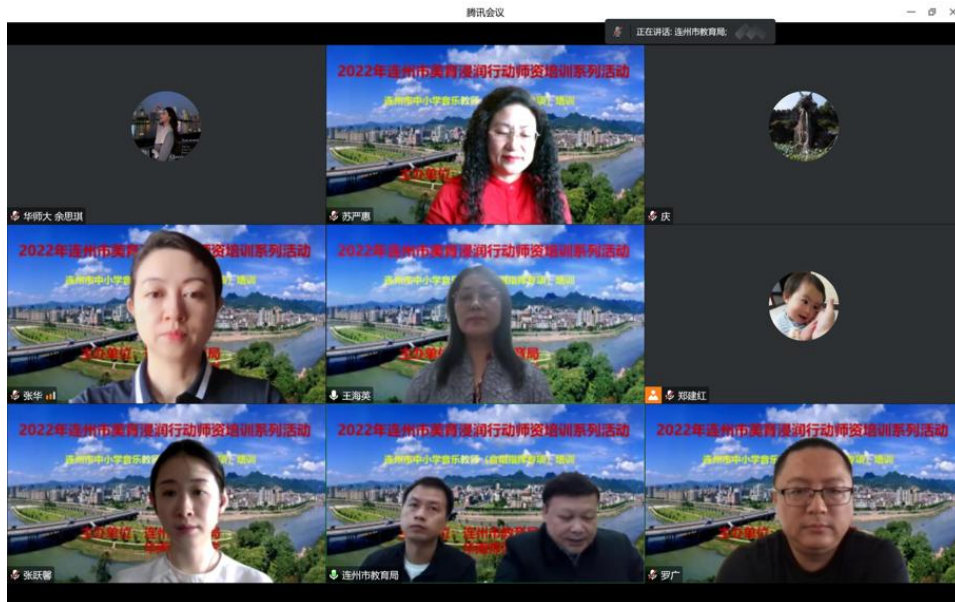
腾讯会议

正在讲话: 连州市教育局;

2022年连州市美育浸润行动师资培训系列活动

连州市中小学音乐教师 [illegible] 培训

华师大 余思琪

苏严惠

庆

2022年连州市美育浸润行动师资培训系列活动

连州市中小学音乐教师 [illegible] 培训

张华

王海英

郑建红

2022年连州市美育浸润行动师资培训系列活动

2022年连州市美育浸润行动师资培训系列活动

连州市中小学音乐教师（启智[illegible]）培训

2022年连州市美育浸润行动师资培训系列活动

张跃馨

连州市教育局

罗广